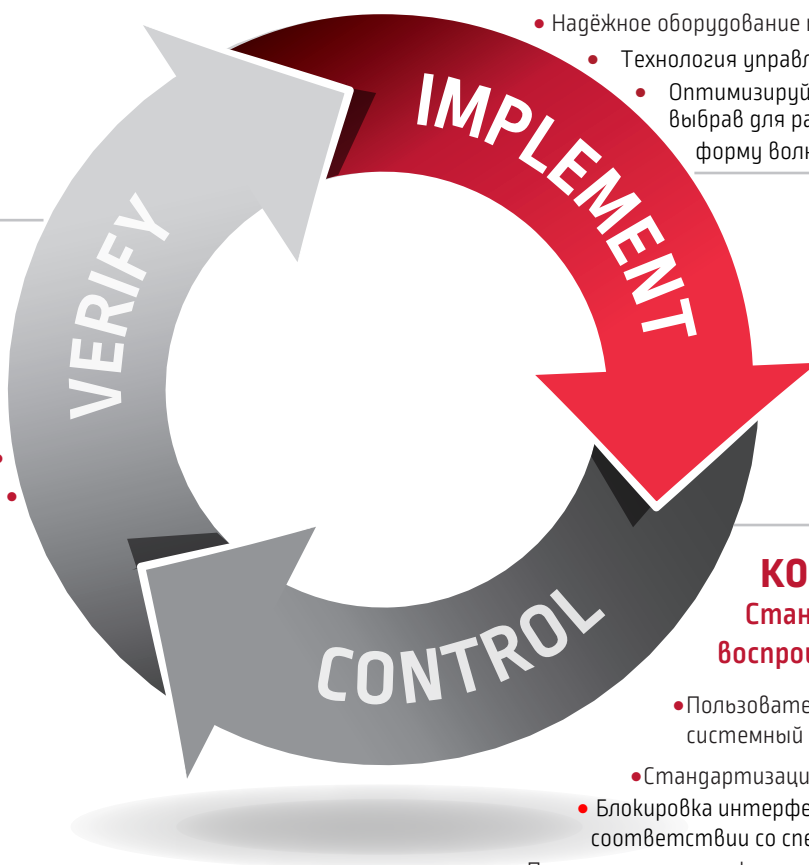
• Надёжное оборудование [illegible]
• Технология управл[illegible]
• Оптимизируй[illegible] выбрав для ра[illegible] форму волн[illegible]

IMPLEMENT

VERIFY

CONTROL

КО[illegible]
Стан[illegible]
воспро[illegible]

•Пользовате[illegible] системный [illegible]

•Стандартизаци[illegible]
• Блокировка интерфе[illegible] соответствии со спе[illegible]